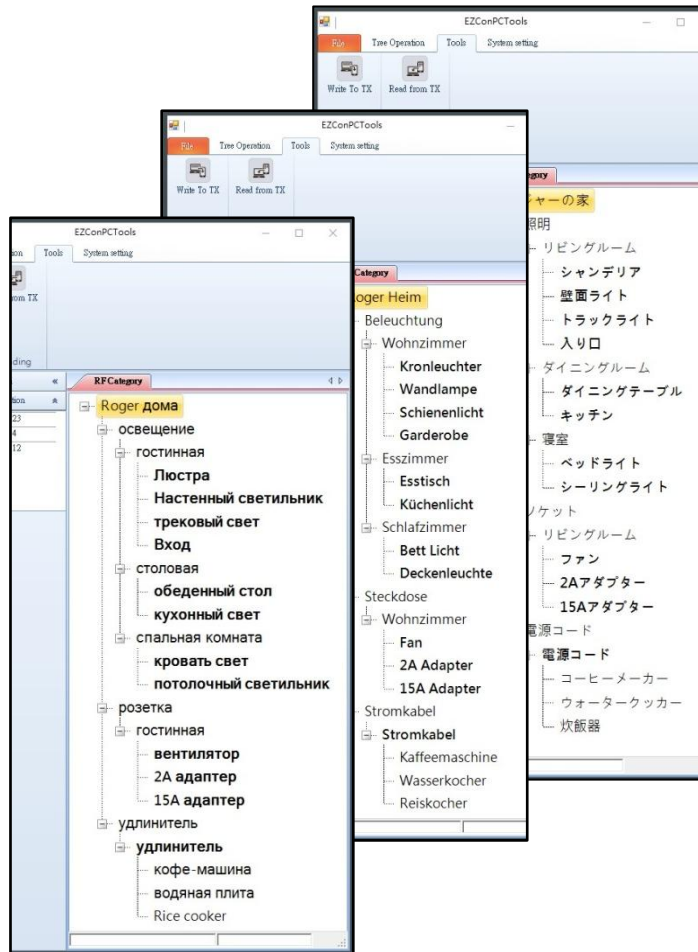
EZConPCTools
File
Tree Operation
Tools
System setting
Write To TX
Read from TX

ャーの家
照明
リビングルーム
シャンデリア
壁面ライト
トラックライト
入り口
ダイニングルーム
ダイニングテーブル
キッチン
寝室
ベッドライト
シーリングライト
ケット
リビングルーム
ファン
2Aアダプター
15Aアダプター
電源コード
電源コード
コーヒーメーカー
ウォータークッカー
炊飯器

EZConPCTools
File
Tree Operation
Tools
System setting
Write To TX
Read from TX
tegory

Category
Roger Heim
Beleuchtung
Wohnzimmer
Kronleuchter
Wandlampe
Schienenlicht
Garderobe
Esszimmer
Esstisch
Küchenlicht
Schlafzimmer
Bett Licht
Deckenleuchte
Steckdose
Wohnzimmer
Fan
2A Adapter
15A Adapter
Stromkabel
Stromkabel
Kaffeemaschine
Wasserkocher
Reiskocher

EZConPCTools
tion
Tools
System setting
om TX
ding
«
tion
23
4
12
RFCategory
Roger дома
освещение
гостинная
Люстра
Настенный светильник
трековый свет
Вход
столовая
обеденный стол
кухонный свет
спальная комната
кровать свет
потолочный светильник
розетка
гостинная
вентилятор
2А адаптер
15А адаптер
удлинитель
удлинитель
кофе-машина
водяная плита
Rice cooker